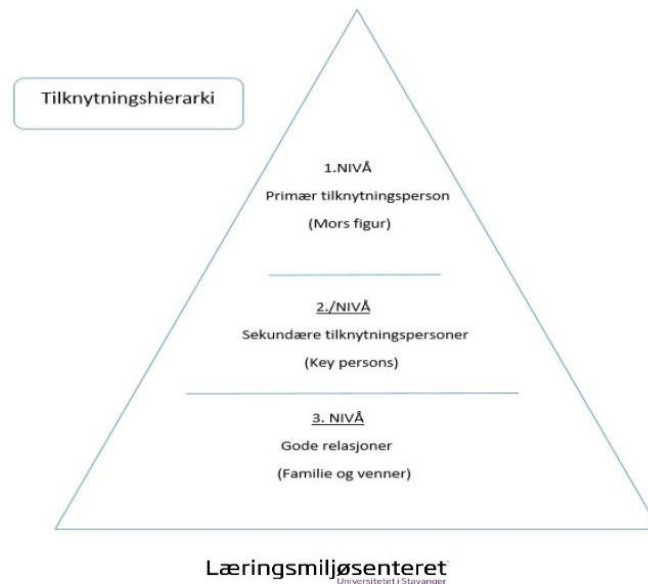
Tilknytningshierarki

1.NIVÅ
Primær tilknytningsperson
(Mors figur)

2./NIVÅ
Sekundære tilknytningspersoner
(Key persons)

3. NIVÅ
Gode relasjoner
(Familie og venner)

Læringsmiljøsenteret
Universitetet i Stavanger